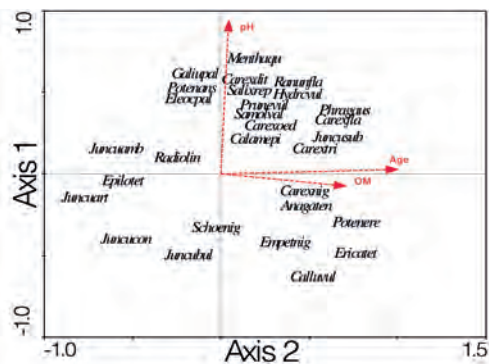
1.0

Axis 1

-1.0

-1.0

Axis 2

1.5

pH

Age

OM

Menthaqu

Galiupal

Potenans

Eleocpal

Carexdit

Salixrep

Ranunfla

Hydrcvul

Prunevul

Samolval

Carexoed

Calamepi

Phragaus

Carexfla

Juncusub

Carextri

Juncuamb

Radiolin

Epilotet

Juncuart

Carexnig

Anagaten

Potenere

Schoenig

Empetnig

Juncucon

Juncubul

Ericatet

Calluvul